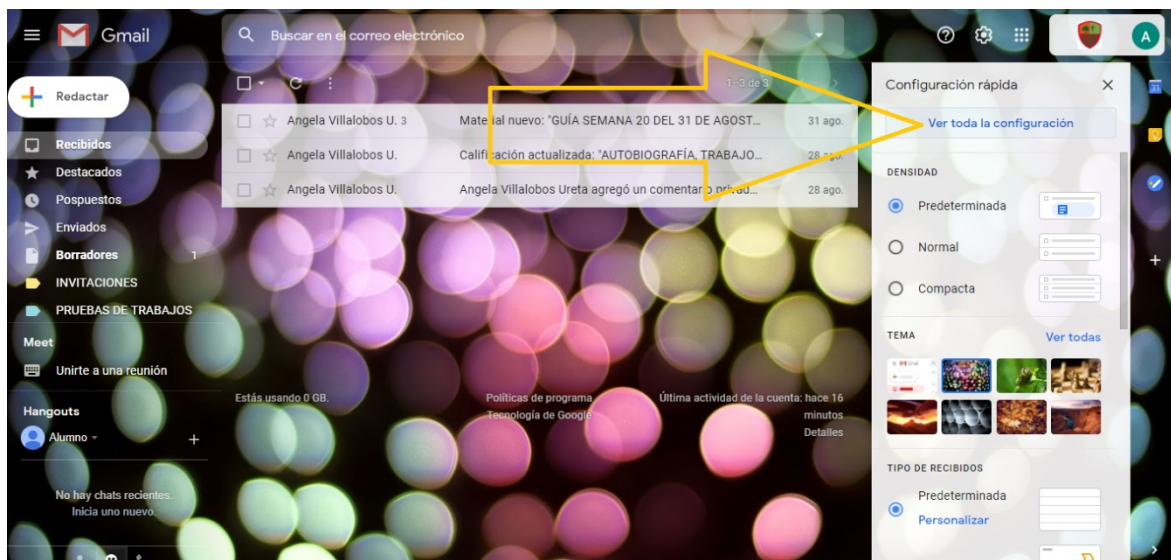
Gmail

Buscar en el correo electrónico

A

Redactar

Recibidos
Destacados
Pospuestos
Enviados
Borradores 1
INVITACIONES
PRUEBAS DE TRABAJOS

Meet
Unirte a una reunión

Hangouts
Alumno

No hay chats recientes.
Inicia uno nuevo.

1–3 de 3

Angela Villalobos U. 3 Material nuevo: "GUÍA SEMANA 20 DEL 31 DE AGOST... 31 ago.
Angela Villalobos U. Calificación actualizada: "AUTOBIOGRAFÍA. TRABAJO... 28 ago.
Angela Villalobos U. Angela Villalobos Ureta agregó un comentario privad... 28 ago.

Estás usando 0 GB.
Políticas de programa
Tecnología de Google
Última actividad de la cuenta: hace 16 minutos
Detalles

Configuración rápida

Ver toda la configuración

DENSIDAD
Predeterminada
Normal
Compacta

TEMA
Ver todas

TIPO DE RECIBIDOS
Predeterminada
Personalizar